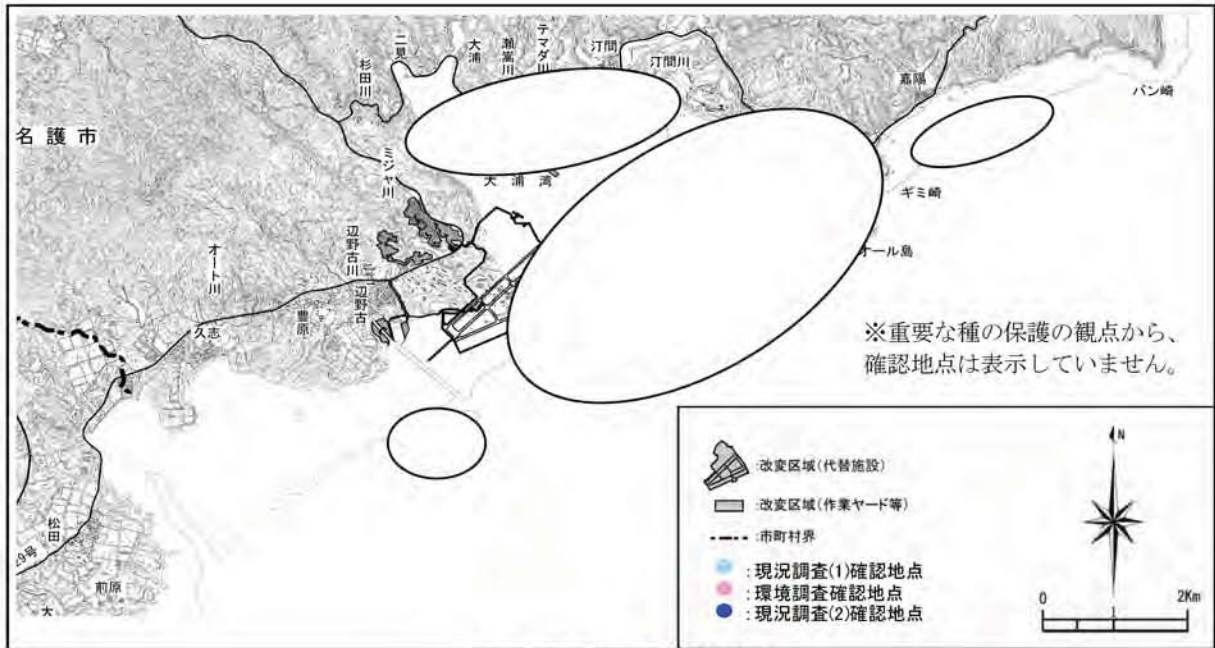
名護市

二見

杉田川

大浦

瀬嵩川

テマダ川

汀間

汀間川

嘉陽

バン崎

ミジャ川

大浦湾

ギミ崎

オール島

辺野古川

辺野古

オート川

久志

豊原

松田

329号

前原

大

※重要な種の保護の観点から、確認地点は表示していません。

:改変区域(代替施設)

:改変区域(作業ヤード等)

:市町村界

:現況調査(1)確認地点

:環境調査確認地点

:現況調査(2)確認地点

N

0

2Km